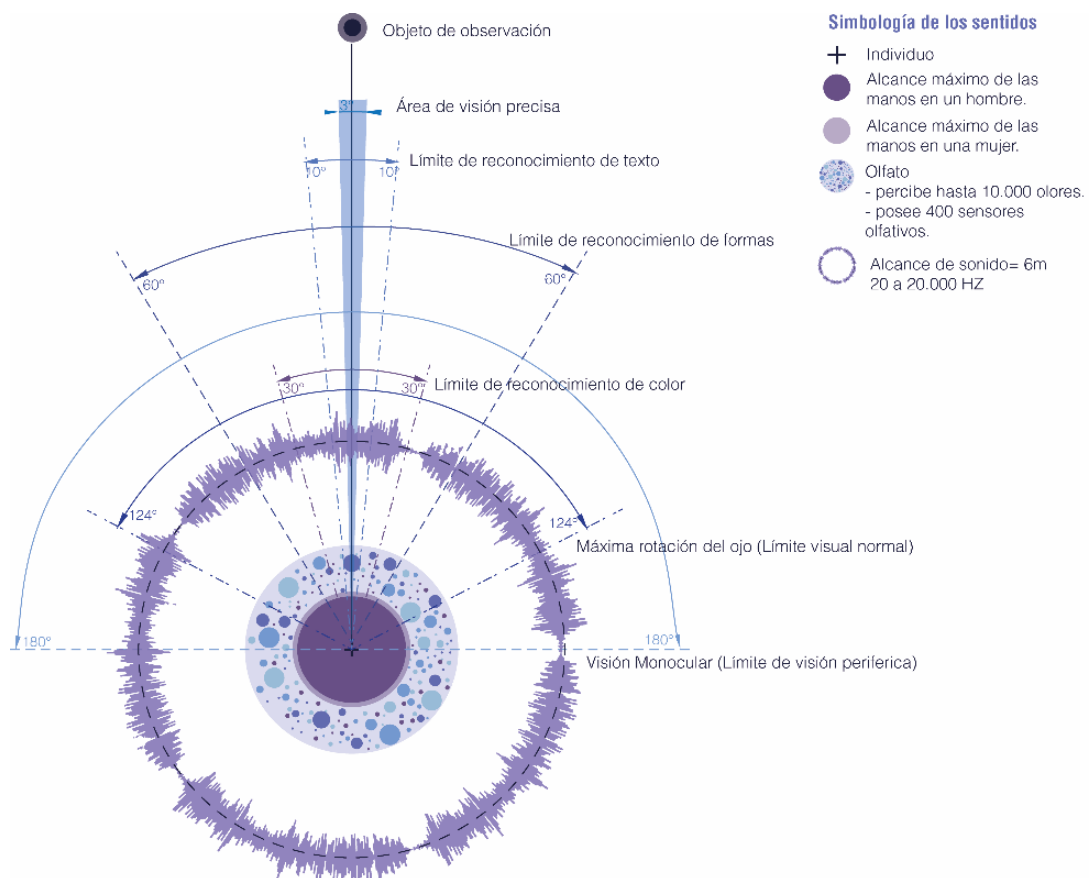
Objeto de observación

3°

Área de visión precisa

10° 10°

Límite de reconocimiento de texto

Límite de reconocimiento de formas

60° 60°

30° 30°

Límite de reconocimiento de color

124° 124°

Máxima rotación del ojo (Límite visual normal)

180° 180°

Visión Monocular (Límite de visión periferica)

Simbología de los sentidos

Individuo

Alcance máximo de las manos en un hombre.

Alcance máximo de las manos en una mujer.

Olfato
- percibe hasta 10.000 olores.
- posee 400 sensores olfativos.

Alcance de sonido= 6m
20 a 20.000 HZ